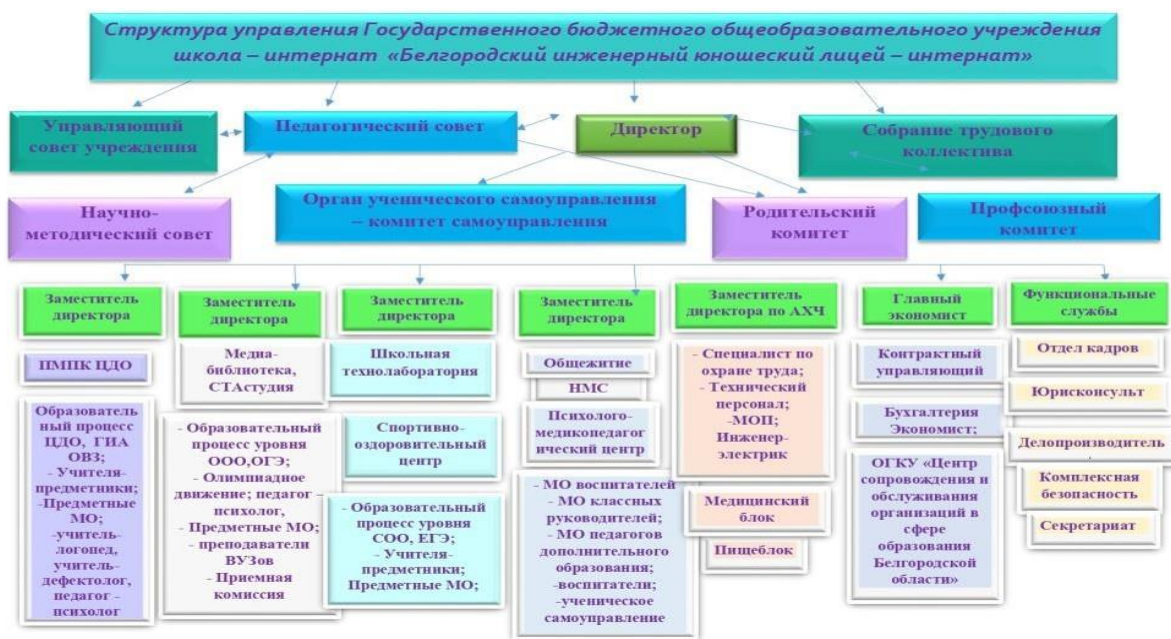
Структура управления Государственного бюджетного общеобразовательного учреждения школа – интернат «Белгородский инженерный юношеский лицей – интернат»

Управляющий совет учреждения

Педагогический совет

Директор

Собрание трудового коллектива

Научно-методический совет

Орган ученического самоуправления – комитет самоуправления

Родительский комитет

Профсоюзный комитет

Заместитель директора

ПМПК ЦДО

Образовательный процесс ЦДО, ГИА ОВЗ; - Учителя-предметники; -Предметные МО; -учитель-логопед, учитель-дефектолог, педагог – психолог

Заместитель директора

Медиа-библиотека, СТАстудия

- Образовательный процесс уровня ООО,ОГЭ; - Олимпиадное движение; педагог – психолог, - Предметные МО; - преподаватели ВУЗов - Приемная комиссия

Заместитель директора

Школьная технолаборатория

Спортивно-оздоровительный центр

- Образовательный процесс уровня СОО, ЕГЭ; - Учителя-предметники; Предметные МО;

Заместитель директора

Общежитие

НМС

Психолого-медикопедагогический центр

- МО воспитателей - МО классных руководителей; - МО педагогов дополнительного образования; -воспитатели; -ученическое самоуправление

Заместитель директора по АХЧ

- Специалист по охране труда; - Технический персонал; -МОП; - Инженер-электрик

Медицинский блок

Пищеблок

Главный экономист

Контрактный управляющий

Бухгалтерия Экономист;

ОГКУ «Центр сопровождения и обслуживания организаций в сфере образования Белгородской области»

Функциональные службы

Отдел кадров

Юрисконсульт

Делопроизводитель

Комплексная безопасность

Секретариат